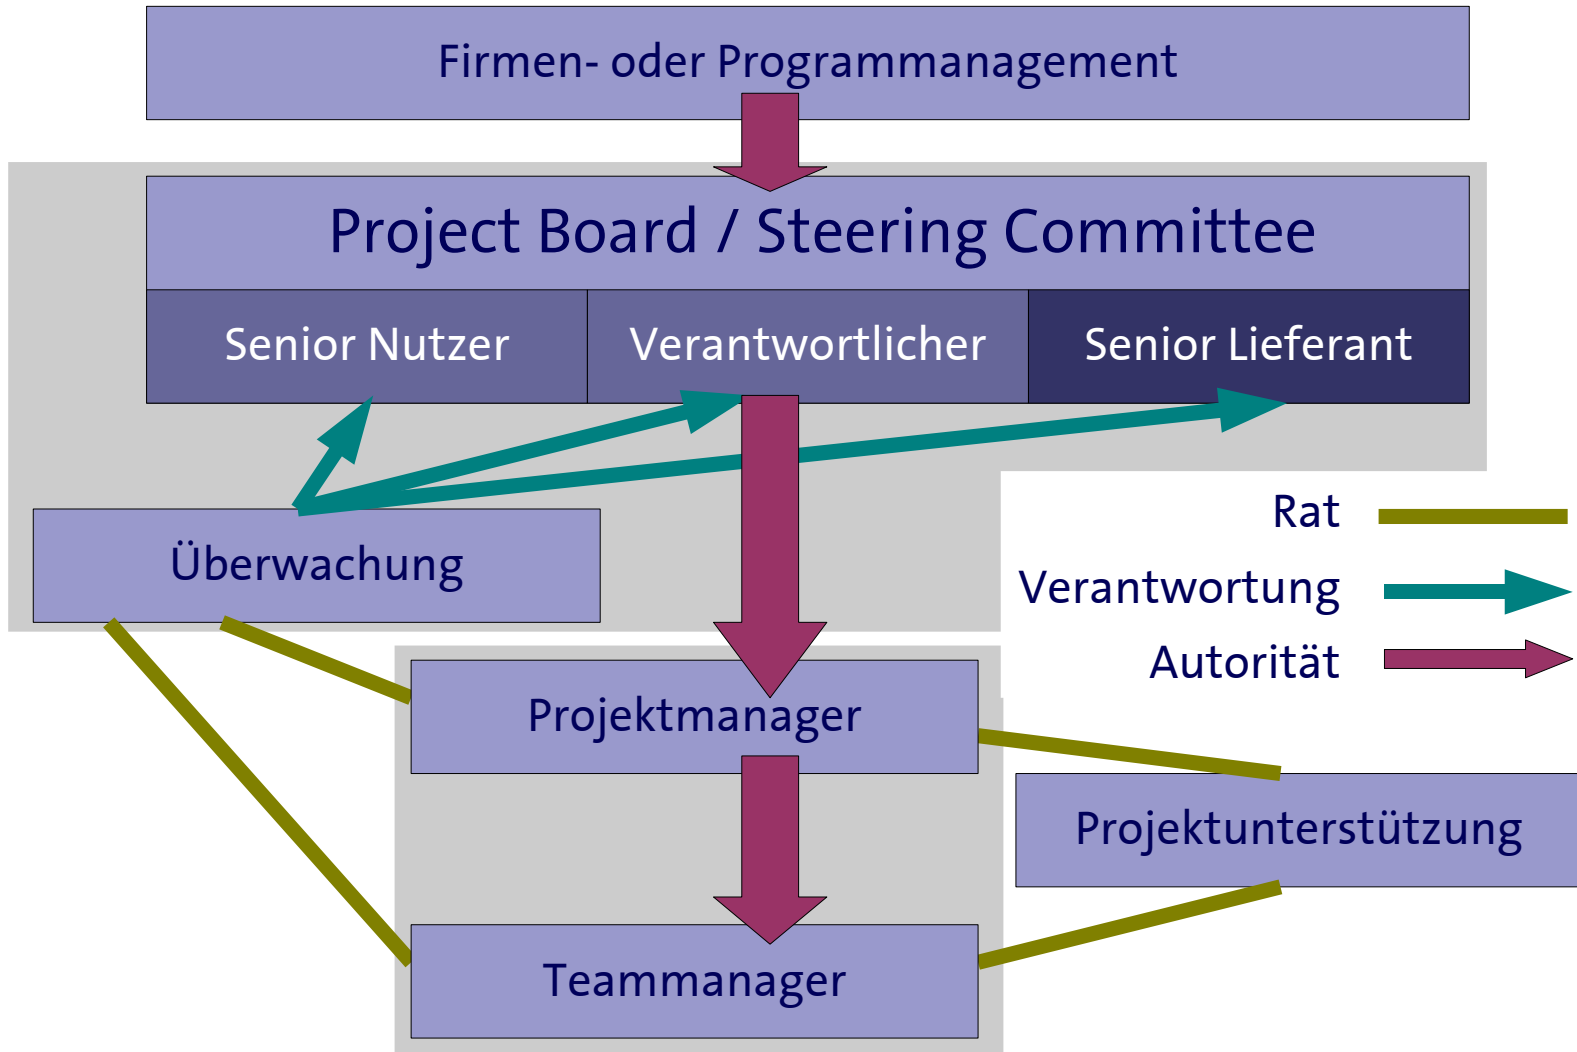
Firmen- oder Programmanagement

Project Board / Steering Committee

Senior Nutzer

Verantwortlicher

Senior Lieferant

Überwachung

Rat

Verantwortung

Autorität

Projektmanager

Projektunterstützung

Teammanager